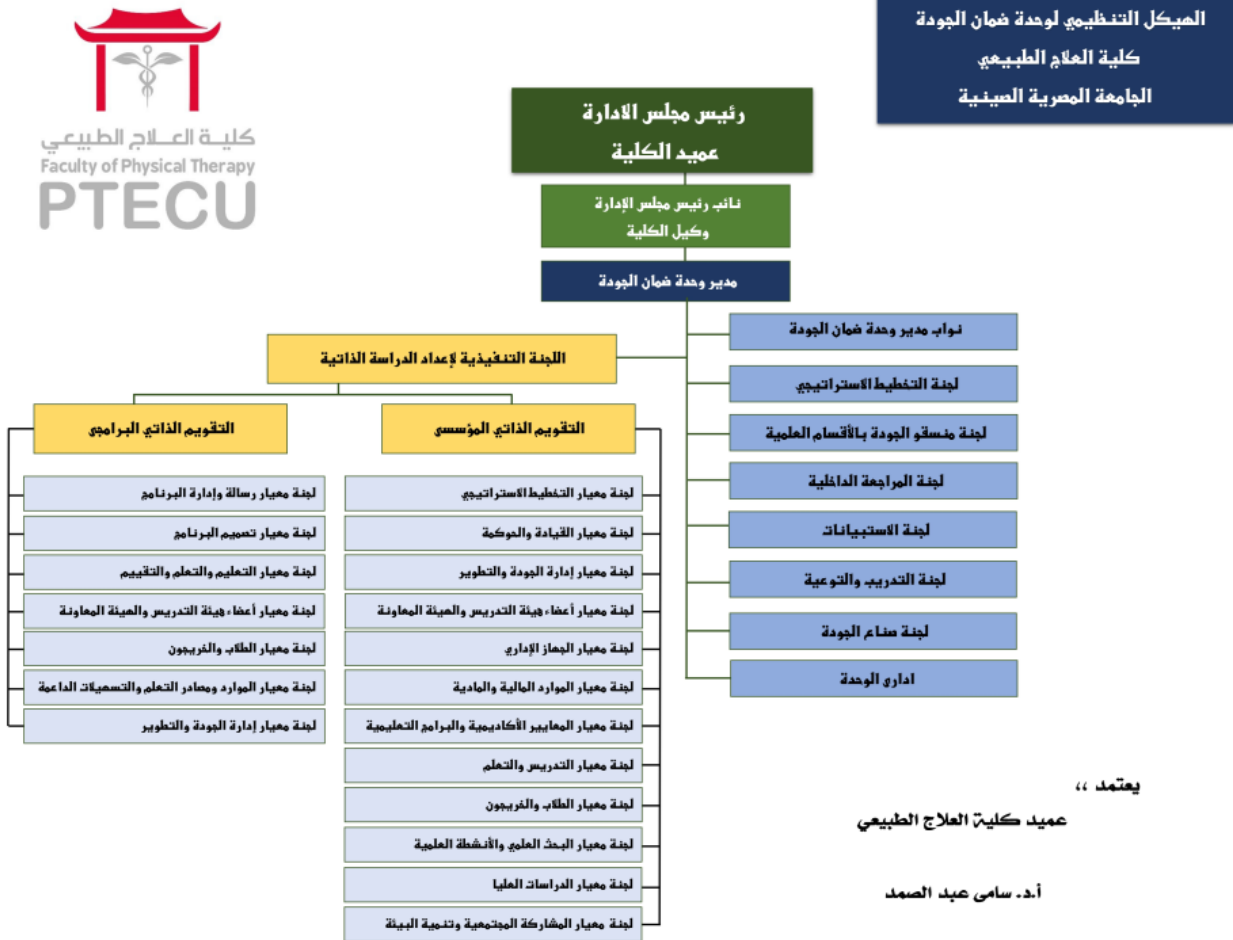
الهيكل التنظيمي لوحدة ضمان الجودة
كلية العلاج الطبيعي
الجامعة المصرية الصينية

كليـة العـلاج الطبيعـي
Faculty of Physical Therapy
PTECU

رئيس مجلس الادارة
عميد الكلية

نائب رئيس مجلس الإدارة
وكيل الكلية

مدير وحدة ضمان الجودة

نواب مدير وحدة ضمان الجودة
لجنة التخطيط الاستراتيجي
لجنة منسقو الجودة بالأقسام العلمية
لجنة المراجعة الداخلية
لجنة الاستبيانات
لجنة التدريب والتوعية
لجنة صناع الجودة
اداري الوحدة

اللجنة التنفيذية لإعداد الدراسة الذاتية

التقويم الذاتي المؤسسي
لجنة معيار التخطيط الاستراتيجي
لجنة معيار القيادة والحوكمة
لجنة معيار إدارة الجودة والتطوير
لجنة معيار أعضاء هيئة التدريس والهيئة المعاونة
لجنة معيار الجهاز الإداري
لجنة معيار الموارد المالية والمادية
لجنة معيار المعايير الأكاديمية والبرامج التعليمية
لجنة معيار التدريس والتعلم
لجنة معيار الطلاب والخريجون
لجنة معيار البحث العلمي والأنشطة العلمية
لجنة معيار الدراسات العليا
لجنة معيار المشاركة المجتمعية وتنمية البيئة

التقويم الذاتي البرامجي
لجنة معيار رسالة وإدارة البرنامج
لجنة معيار تصميم البرنامج
لجنة معيار التعليم والتعلم والتقييم
لجنة معيار أعضاء هيئة التدريس والهيئة المعاونة
لجنة معيار الطلاب والخريجون
لجنة معيار الموارد ومصادر التعلم والتسهيلات الداعمة
لجنة معيار إدارة الجودة والتطوير

يعتمد ،،
عميد كلية العلاج الطبيعي

أ.د. سامى عبد الصمد